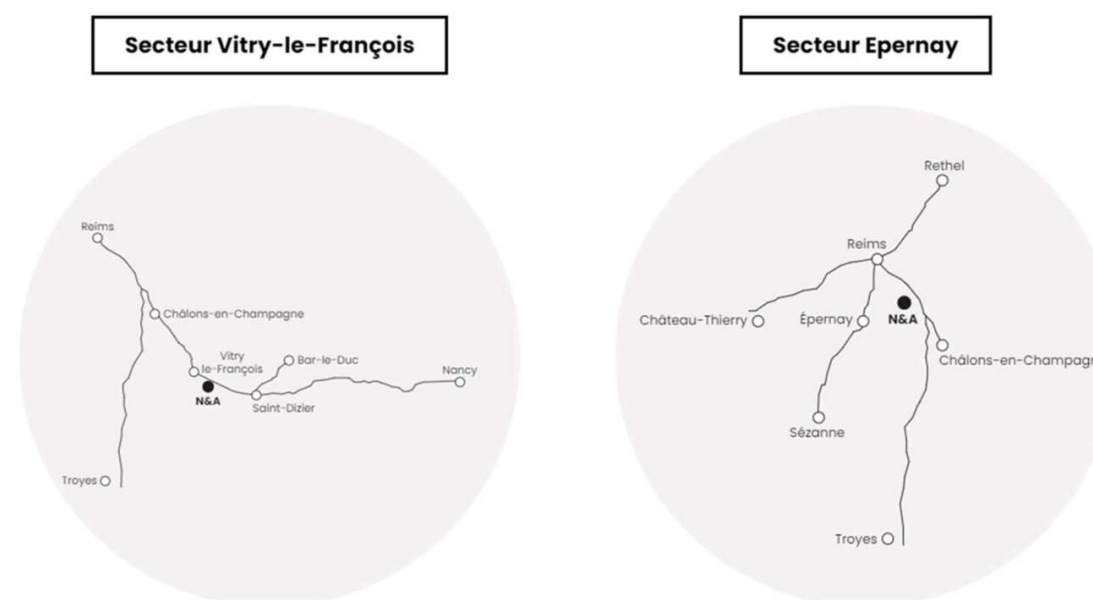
Secteur Vitry-le-François

Reims
Châlons-en-Champagne
Vitry le-François
Bar-le-Duc
Nancy
N&A
Saint-Dizier
Troyes

Secteur Epernay

Rethel
Reims
Château-Thierry
Épernay
N&A
Châlons-en-Champag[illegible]
Sézanne
Troyes